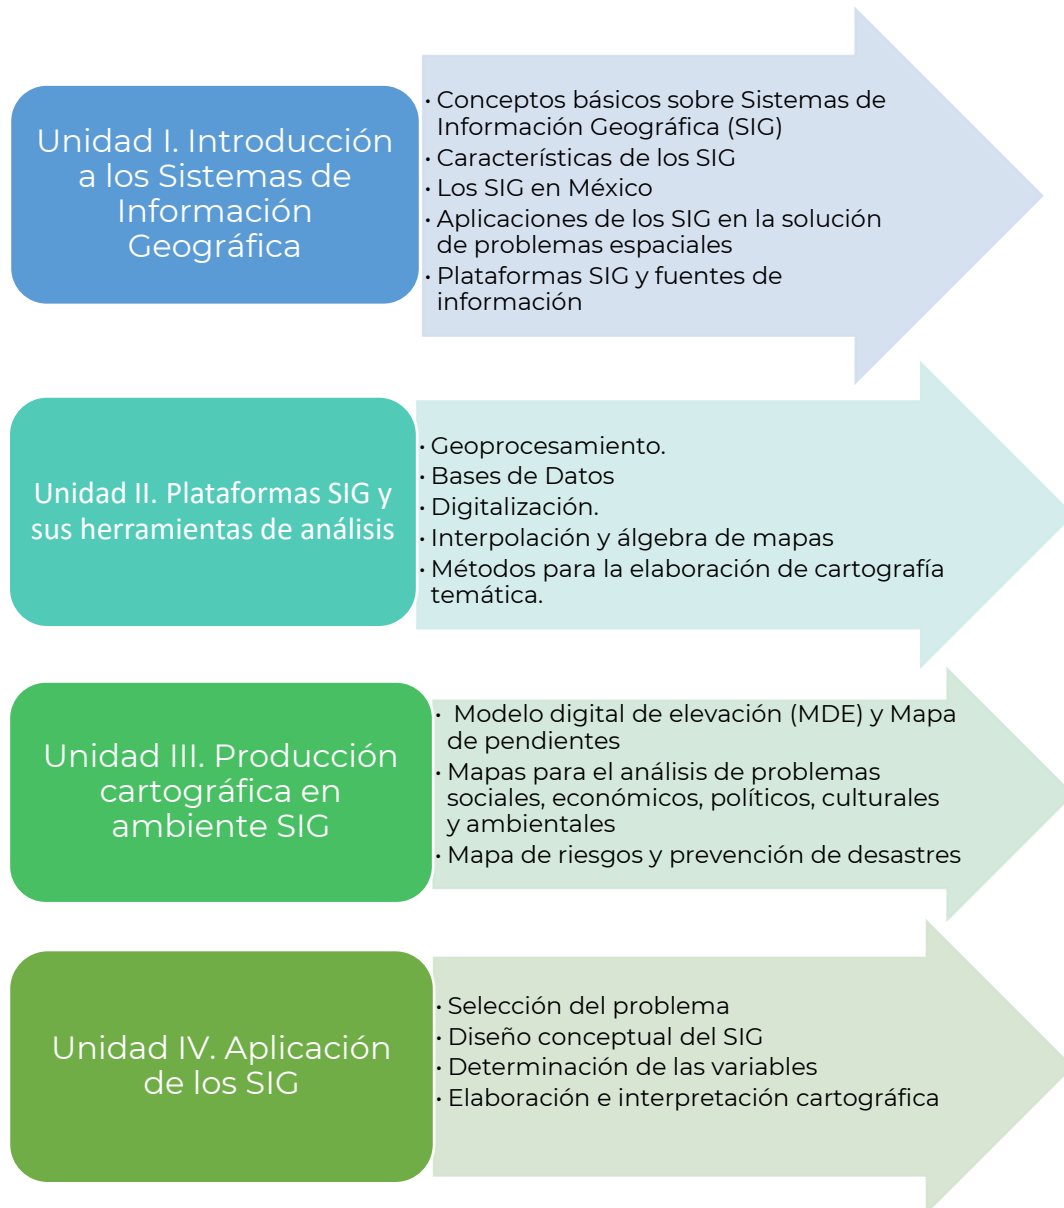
Unidad I. Introducción a los Sistemas de Información Geográfica

• Conceptos básicos sobre Sistemas de Información Geográfica (SIG)
• Características de los SIG
• Los SIG en México
• Aplicaciones de los SIG en la solución de problemas espaciales
• Plataformas SIG y fuentes de información

Unidad II. Plataformas SIG y sus herramientas de análisis

• Geoprocesamiento.
• Bases de Datos
• Digitalización.
• Interpolación y álgebra de mapas
• Métodos para la elaboración de cartografía temática.

Unidad III. Producción cartográfica en ambiente SIG

• Modelo digital de elevación (MDE) y Mapa de pendientes
• Mapas para el análisis de problemas sociales, económicos, políticos, culturales y ambientales
• Mapa de riesgos y prevención de desastres

Unidad IV. Aplicación de los SIG

• Selección del problema
• Diseño conceptual del SIG
• Determinación de las variables
• Elaboración e interpretación cartográfica